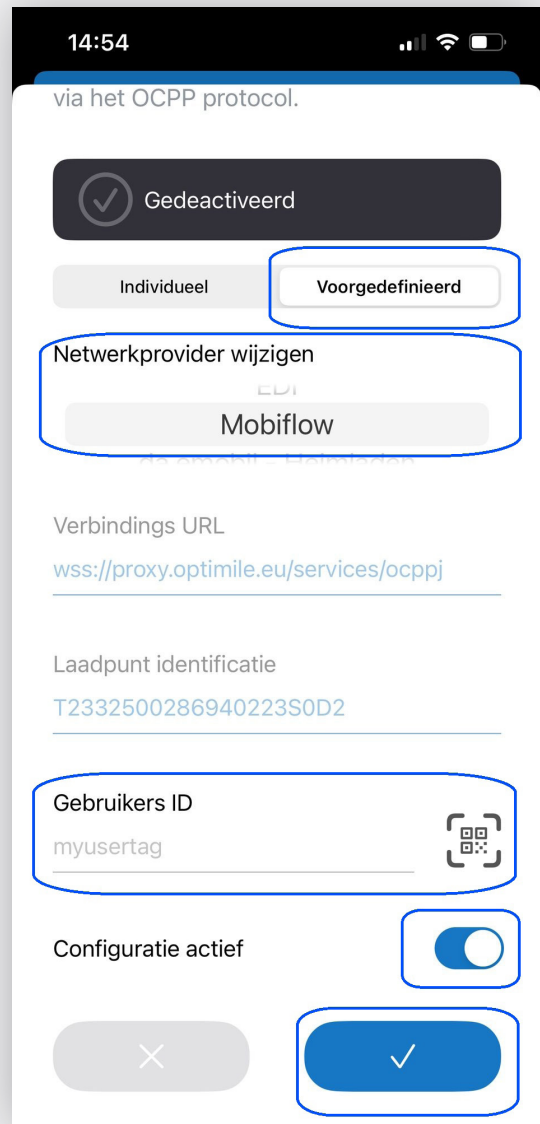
14:54

via het OCPP protocol.

Gedeactiveerd

Individueel

Voorgedefinieerd

Netwerkprovider wijzigen

EDI

Mobiflow

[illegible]

Verbindings URL

wss://proxy.optimile.eu/services/ocppj

Laadpunt identificatie

T2332500286940223S0D2

Gebruikers ID

myusertag

Configuratie actief

×

✓